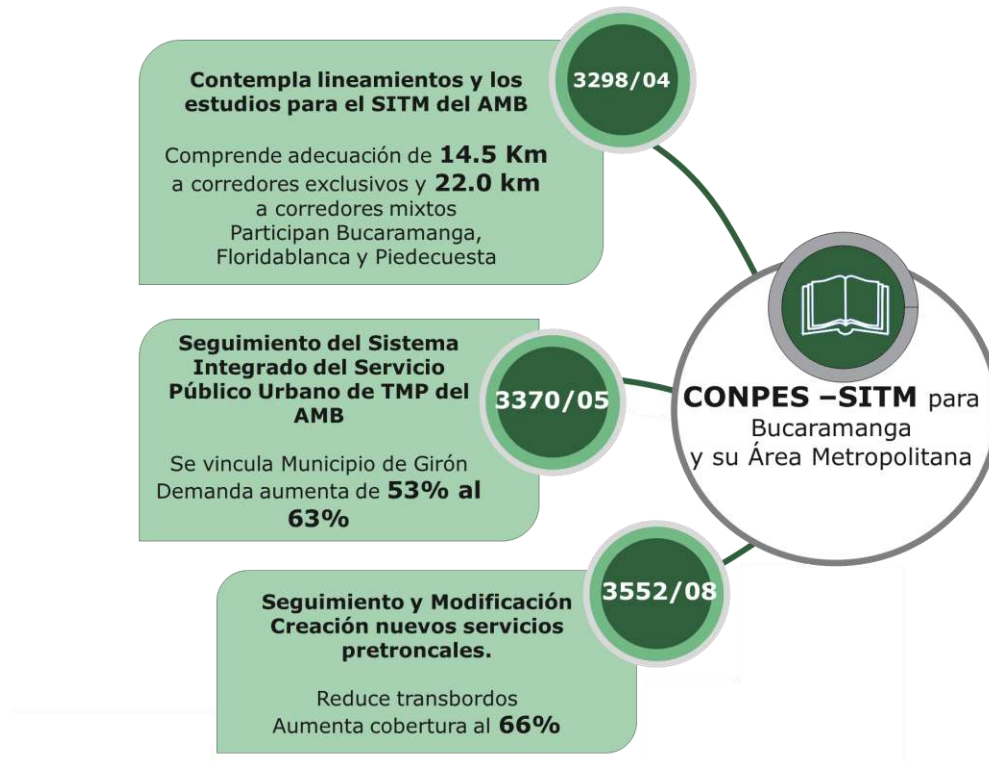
3298/04

Contempla lineamientos y los estudios para el SITM del AMB

Comprende adecuación de **14.5 Km** a corredores exclusivos y **22.0 km** a corredores mixtos
Participan Bucaramanga, Floridablanca y Piedecuesta

3370/05

Seguimiento del Sistema Integrado del Servicio Público Urbano de TMP del AMB

Se vincula Municipio de Girón
Demanda aumenta de **53% al 63%**

CONPES –SITM para Bucaramanga y su Área Metropolitana

3552/08

Seguimiento y Modificación Creación nuevos servicios pretroncales.

Reduce transbordos
Aumenta cobertura al **66%**